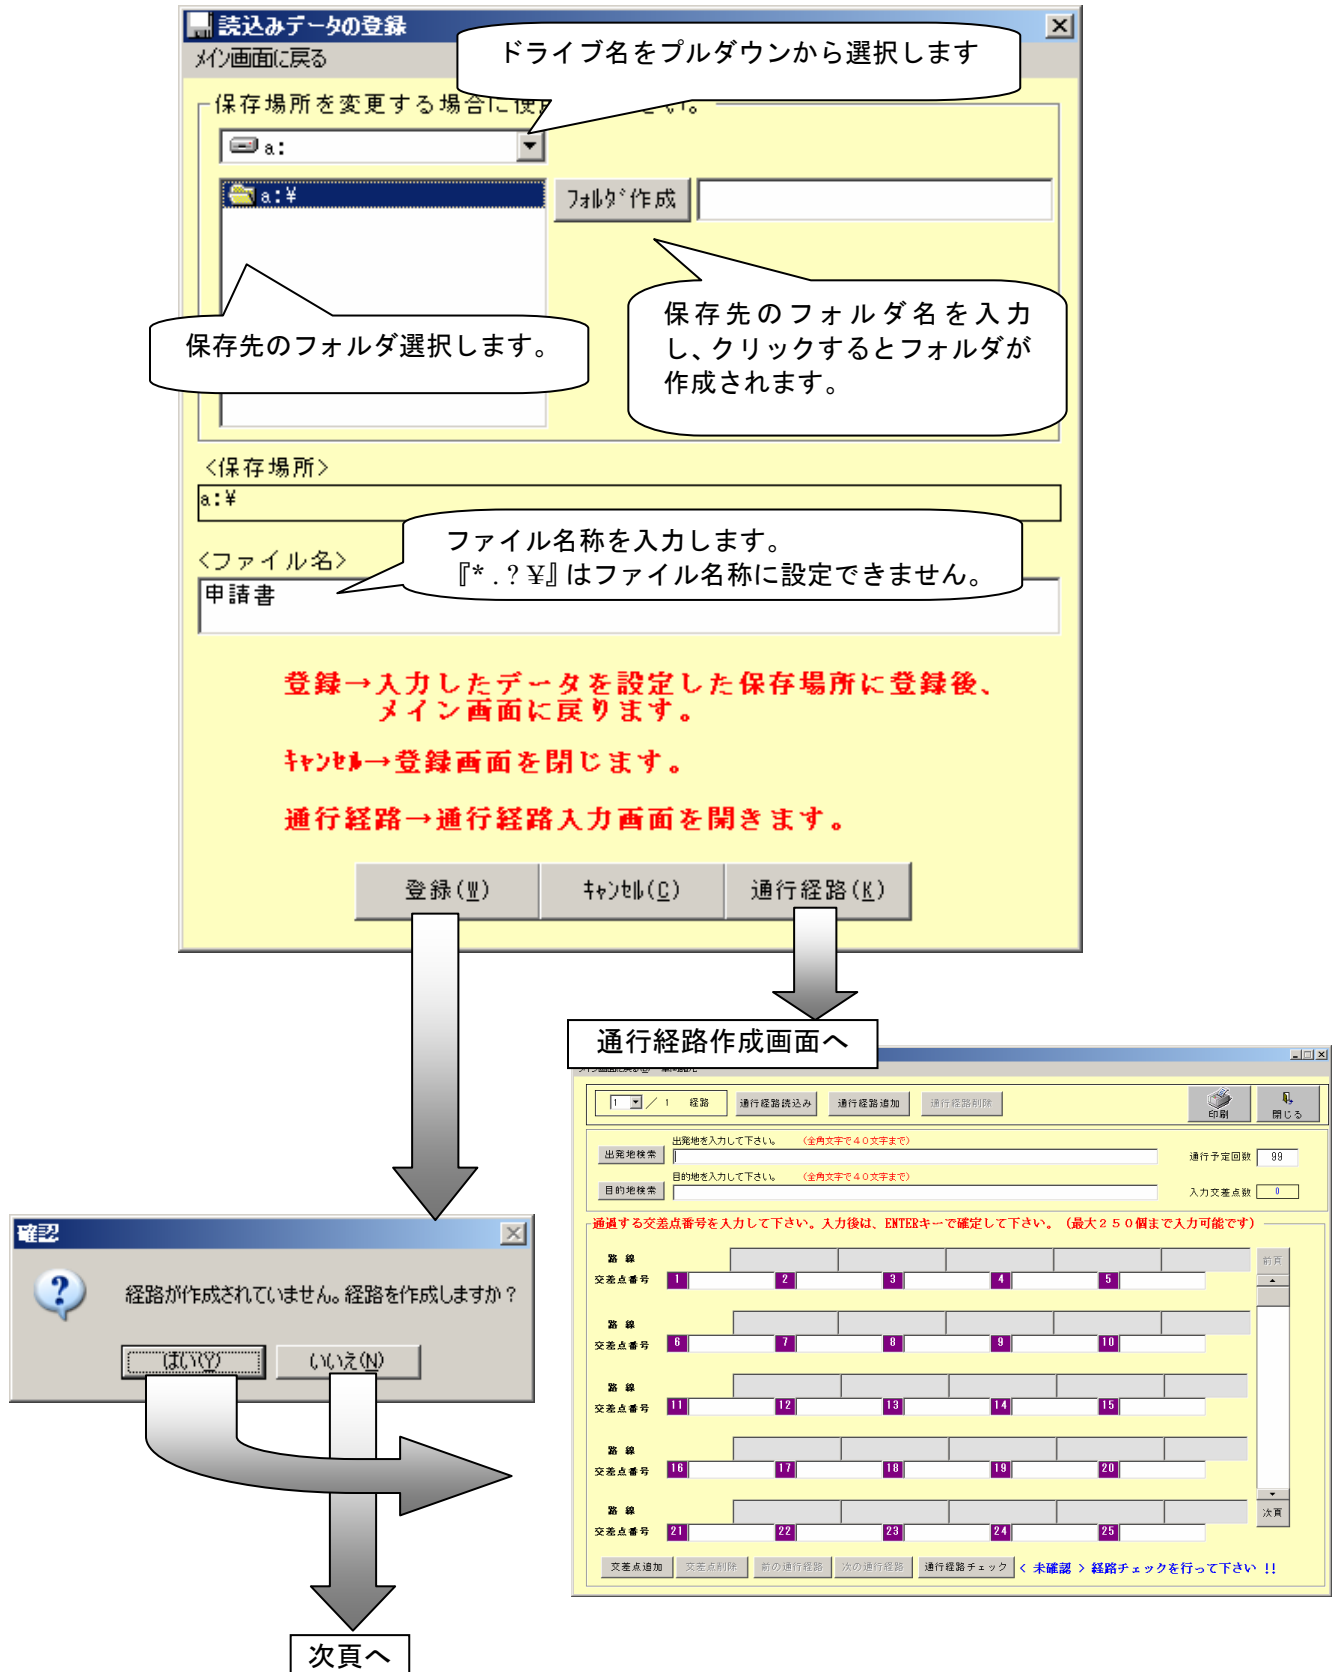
読込みデータの登録
メイン画面に戻る

ドライブ名をプルダウンから選択します

保存場所を変更する場合に使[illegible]さい。

a:

a:¥

ﾌｫﾙﾀﾞ作成

保存先のフォルダ選択します。

保存先のフォルダ名を入力し、クリックするとフォルダが作成されます。

<保存場所>
a:¥

<ファイル名>
申請書

ファイル名称を入力します。
『*.?¥』はファイル名称に設定できません。

登録→入力したデータを設定した保存場所に登録後、メイン画面に戻ります。

ｷｬﾝｾﾙ→登録画面を閉じます。

通行経路→通行経路入力画面を開きます。

登録(W) ｷｬﾝｾﾙ(C) 通行経路(K)

確認
経路が作成されていません。経路を作成しますか？
はい(Y) いいえ(N)

次頁へ

通行経路作成画面へ

1 / 1 経路 通行経路読込み 通行経路追加 通行経路削除 印刷 閉じる

出発地検索 出発地を入力して下さい。 (全角文字で40文字まで)
目的地検索 目的地を入力して下さい。 (全角文字で40文字まで)
通行予定回数 99
入力交差点数 0

通過する交差点番号を入力して下さい。入力後は、ENTERキーで確定して下さい。(最大250個まで入力可能です)

路線
交差点番号 1 2 3 4 5
路線
交差点番号 6 7 8 9 10
路線
交差点番号 11 12 13 14 15
路線
交差点番号 16 17 18 19 20
路線
交差点番号 21 22 23 24 25

前頁 次頁

交差点追加 交差点削除 前の通行経路 次の通行経路 通行経路チェック < 未確認 > 経路チェックを行って下さい !!